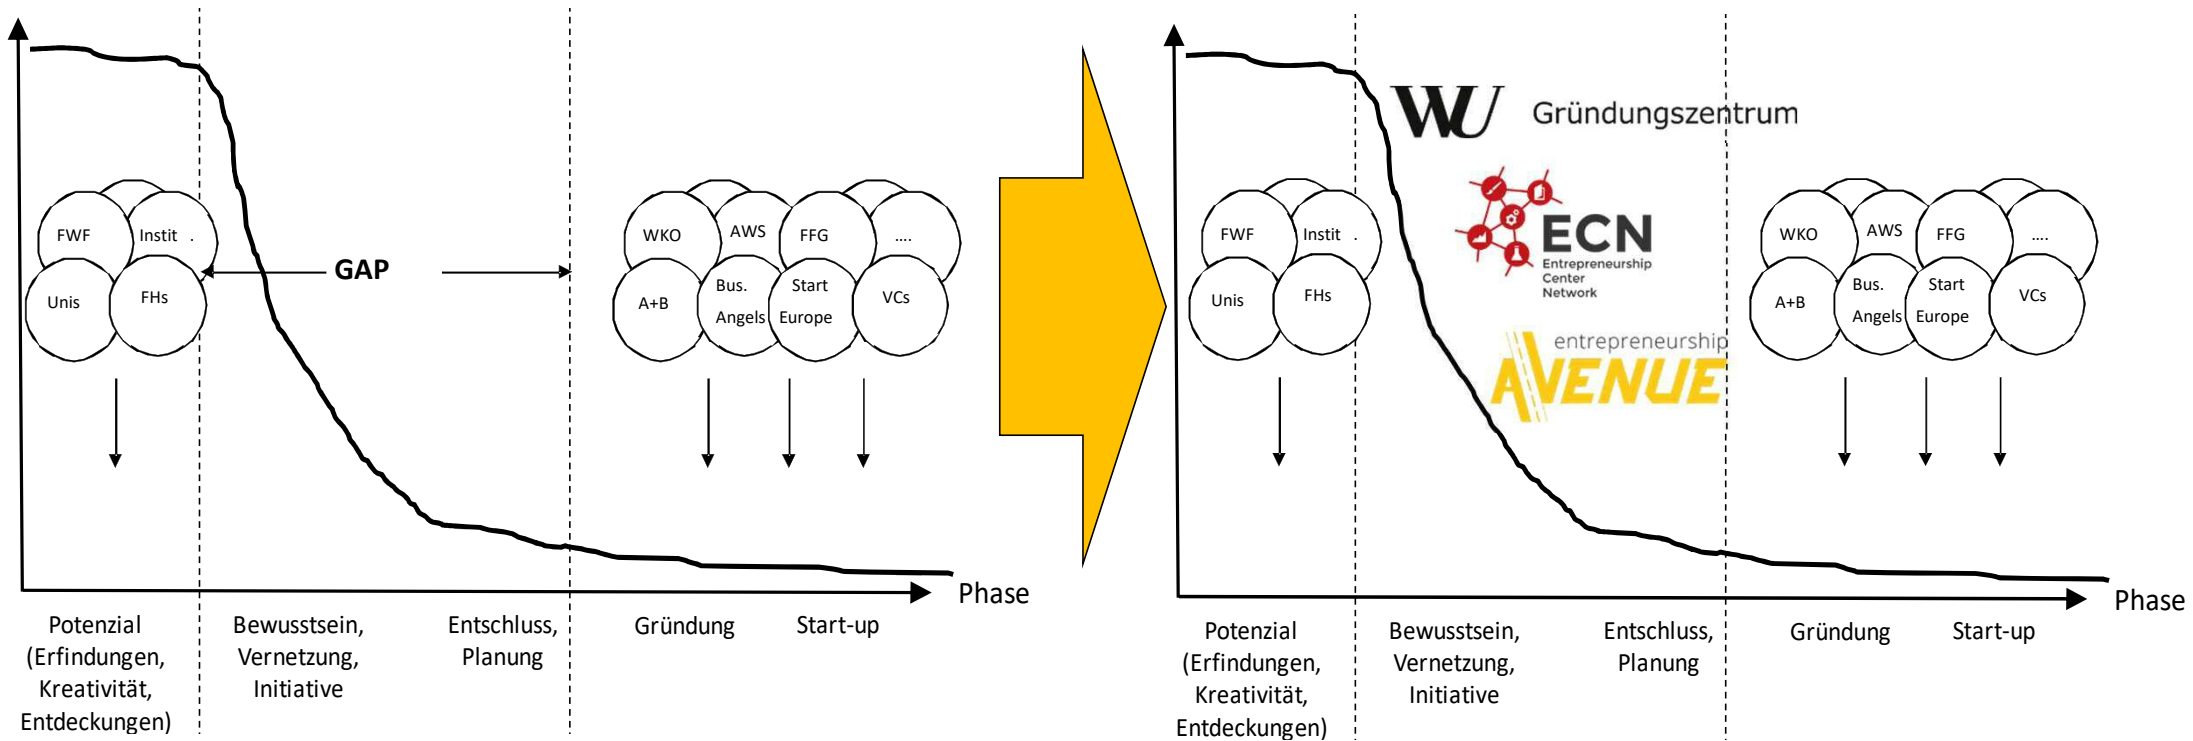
FWF
Instit .
Unis
FHs
GAP
WKO
AWS
FFG
....
A+B
Bus. Angels
Start Europe
VCs
Phase
Potenzial (Erfindungen, Kreativität, Entdeckungen)
Bewusstsein, Vernetzung, Initiative
Entschluss, Planung
Gründung
Start-up

WU Gründungszentrum
ECN Entrepreneurship Center Network
entrepreneurship AVENUE
FWF
Instit .
Unis
FHs
WKO
AWS
FFG
....
A+B
Bus. Angels
Start Europe
VCs
Phase
Potenzial (Erfindungen, Kreativität, Entdeckungen)
Bewusstsein, Vernetzung, Initiative
Entschluss, Planung
Gründung
Start-up